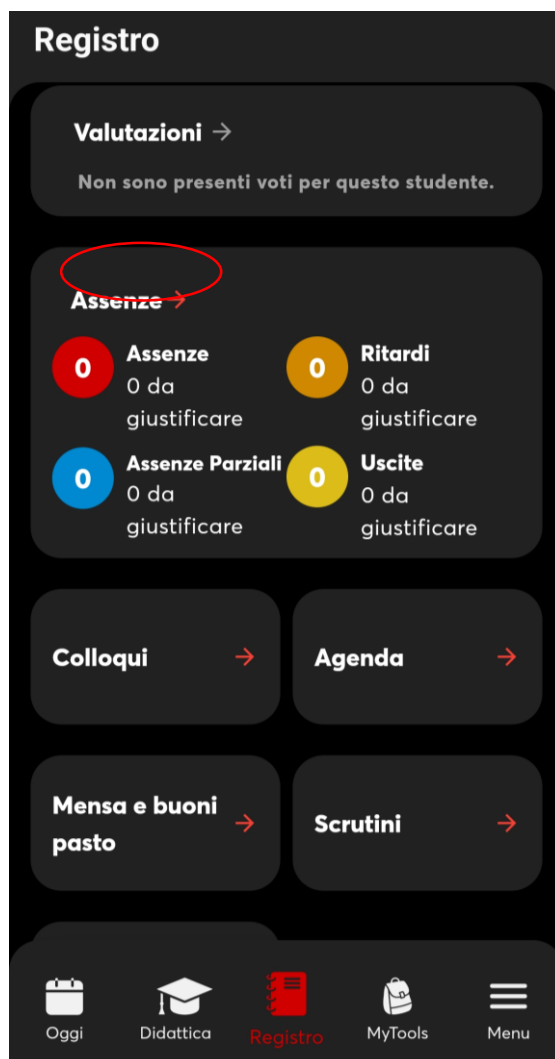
Registro

Valutazioni →

Non sono presenti voti per questo studente.

Assenze →

0 Assenze
0 da giustificare

0 Ritardi
0 da giustificare

0 Assenze Parziali
0 da giustificare

0 Uscite
0 da giustificare

Colloqui →

Agenda →

Mensa e buoni pasto →

Scrutini →

Oggi Didattica Registro MyTools Menu